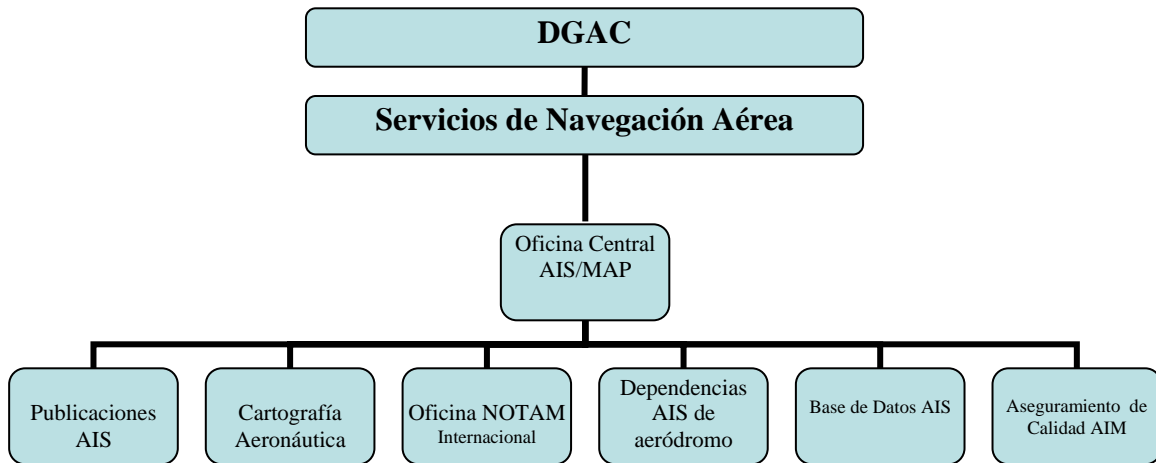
DGAC

Servicios de Navegación Aérea

Oficina Central AIS/MAP

Publicaciones AIS

Cartografía Aeronáutica

Oficina NOTAM Internacional

Dependencias AIS de aeródromo

Base de Datos AIS

Aseguramiento de Calidad AIM